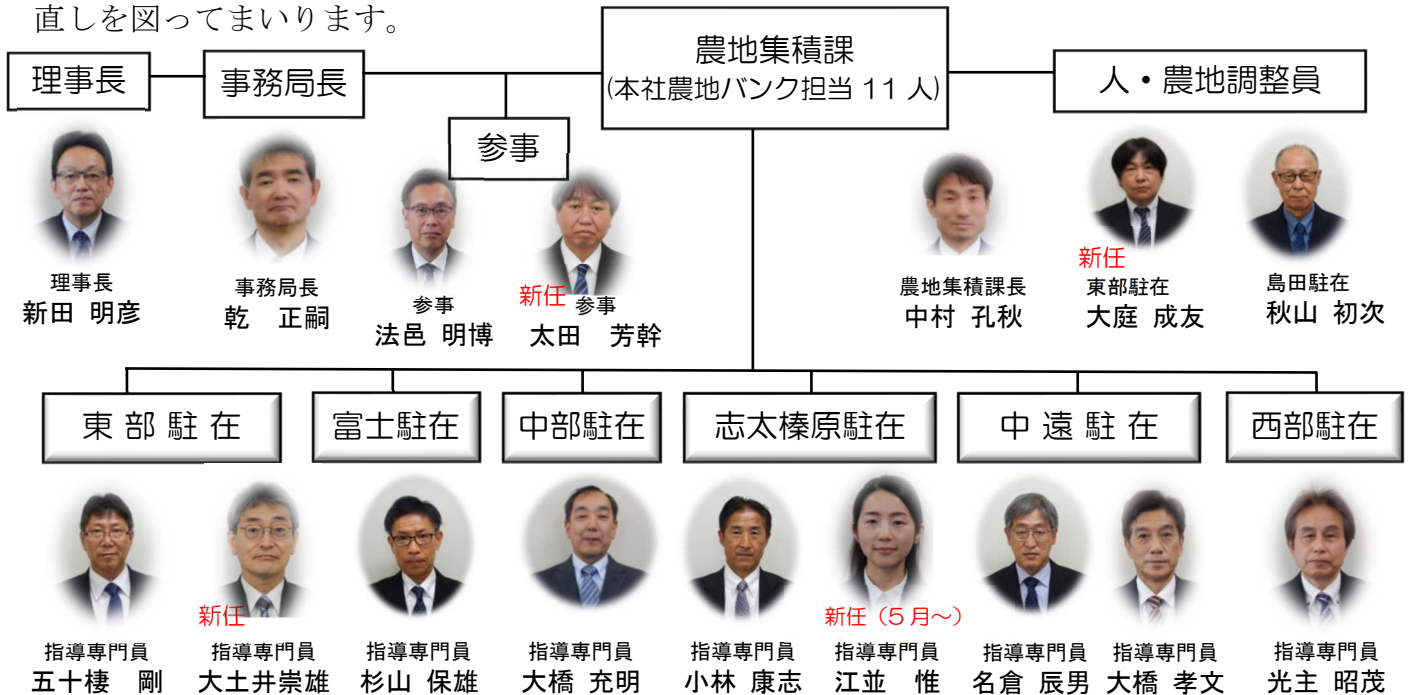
直しを図ってまいります。

理事長

事務局長

参事

農地集積課
(本社農地バンク担当 11 人)

人・農地調整員

理事長
新田 明彦

事務局長
乾 正嗣

参事
法邑 明博

新任 参事
太田 芳幹

農地集積課長
中村 孔秋

新任
東部駐在
大庭 成友

島田駐在
秋山 初次

東部駐在

富士駐在

中部駐在

志太榛原駐在

中遠駐在

西部駐在

指導専門員
五十棲 剛

新任
指導専門員
大土井崇雄

指導専門員
杉山 保雄

指導専門員
大橋 充明

指導専門員
小林 康志

新任（5月～）
指導専門員
江並 惟

指導専門員
名倉 辰男

指導専門員
大橋 孝文

指導専門員
光主 昭茂